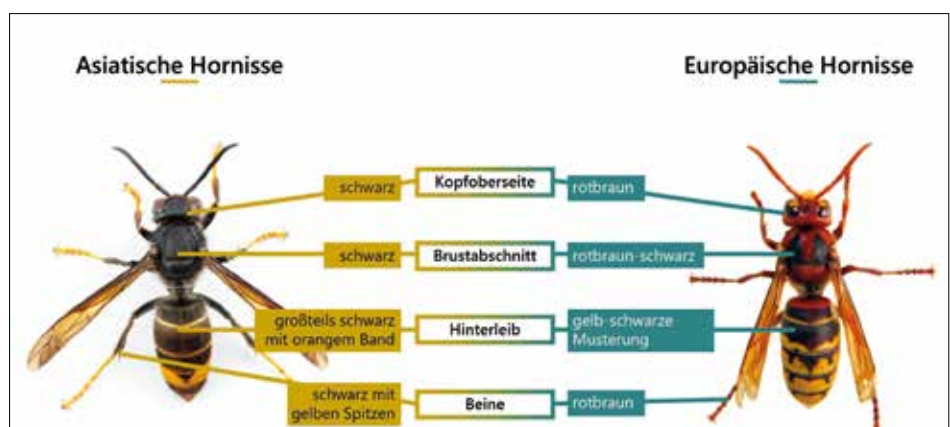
Asiatische Hornisse

Europäische Hornisse

schwarz

Kopfoberseite

rotbraun

schwarz

Brustabschnitt

rotbraun-schwarz

großteils schwarz mit orangem Band

Hinterleib

gelb-schwarze Musterung

schwarz mit gelben Spitzen

Beine

rotbraun